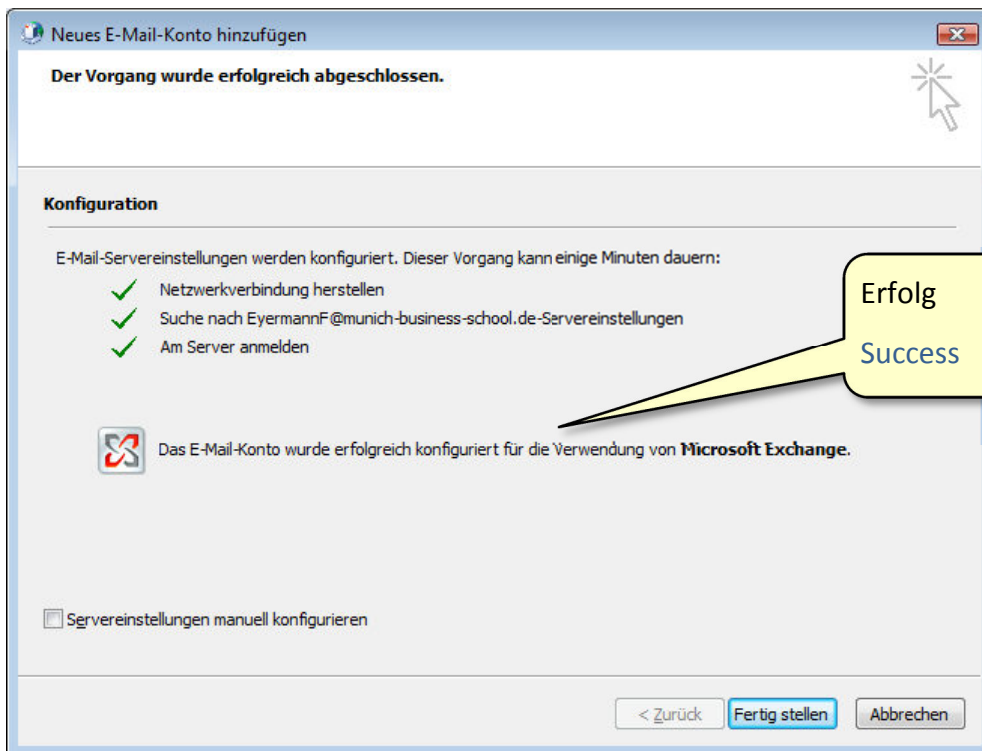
Neues E-Mail-Konto hinzufügen

Der Vorgang wurde erfolgreich abgeschlossen.

Konfiguration

E-Mail-Servereinstellungen werden konfiguriert. Dieser Vorgang kann einige Minuten dauern:

Netzwerkverbindung herstellen

Suche nach EyermannF@munich-business-school.de-Servereinstellungen

Am Server anmelden

Erfolg

Success

Das E-Mail-Konto wurde erfolgreich konfiguriert für die Verwendung von Microsoft Exchange.

Servereinstellungen manuell konfigurieren

< Zurück

Fertig stellen

Abbrechen